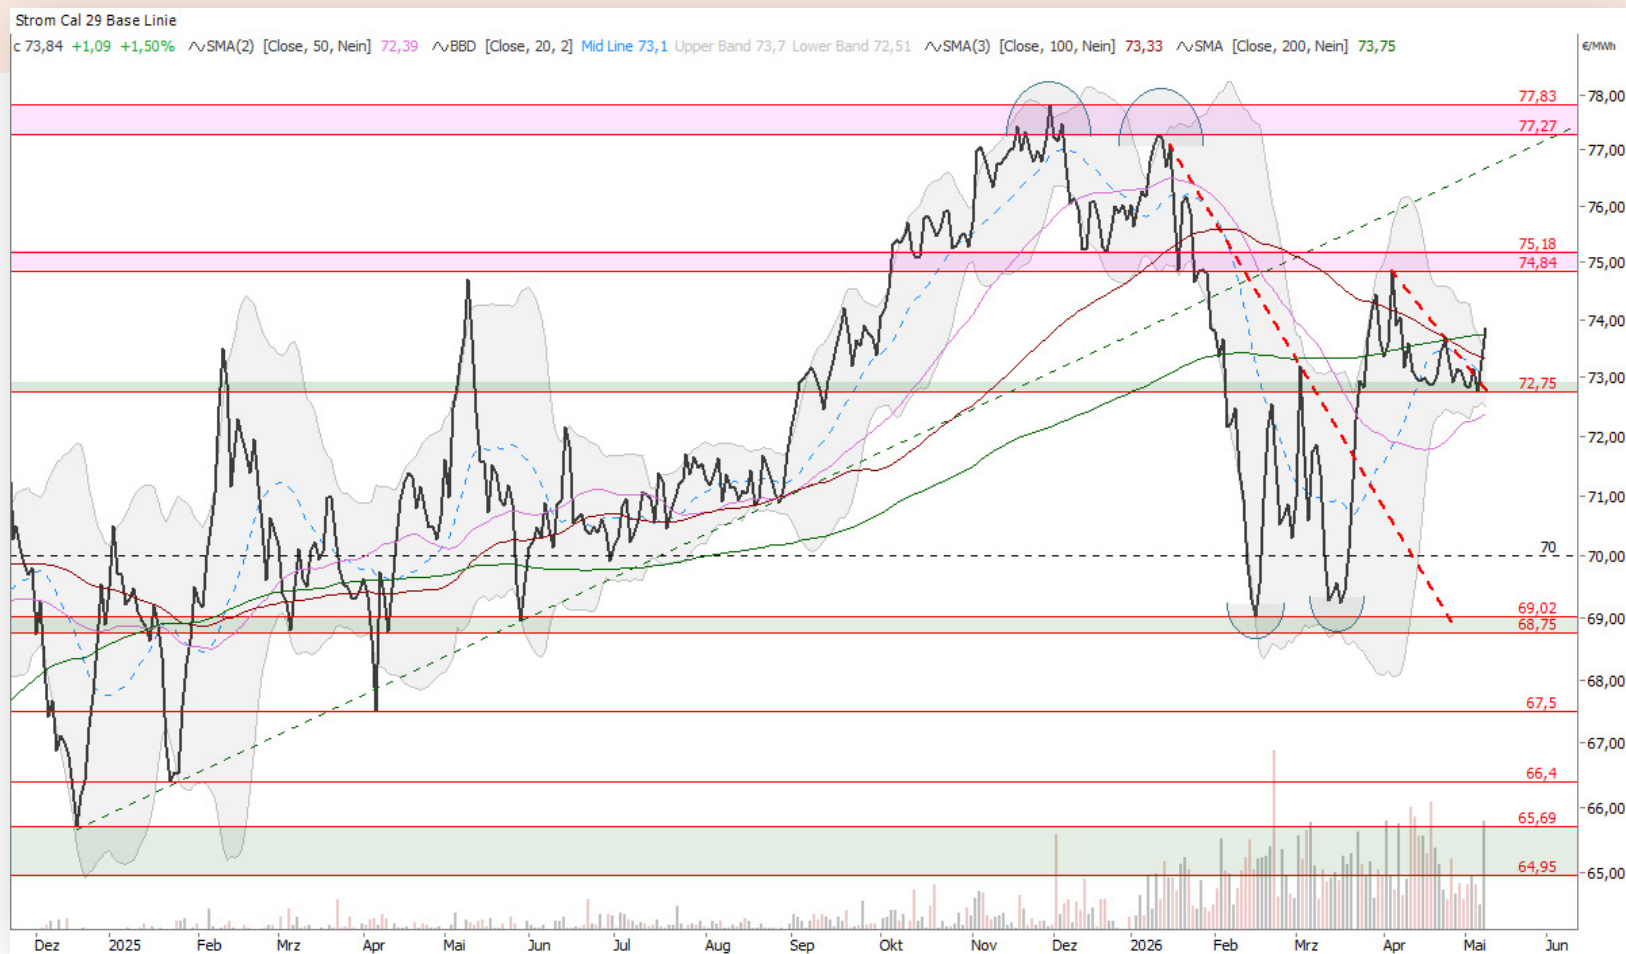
Strom Cal 29 Base Linie

c 73,84 +1,09 +1,50% SMA(2) [Close, 50, Nein] 72,39 BBD [Close, 20, 2] Mid Line 73,1 Upper Band 73,7 Lower Band 72,51 SMA(3) [Close, 100, Nein] 73,33 SMA [Close, 200, Nein] 73,75

€/MWh

77,83
77,27
75,18
74,84
72,75
70
69,02
68,75
67,5
66,4
65,69
64,95

78,00
77,00
76,00
75,00
74,00
73,00
72,00
71,00
70,00
69,00
68,00
67,00
66,00
65,00

Dez 2025 Feb Mrz Apr Mai Jun Jul Aug Sep Okt Nov Dez 2026 Feb Mrz Apr Mai Jun